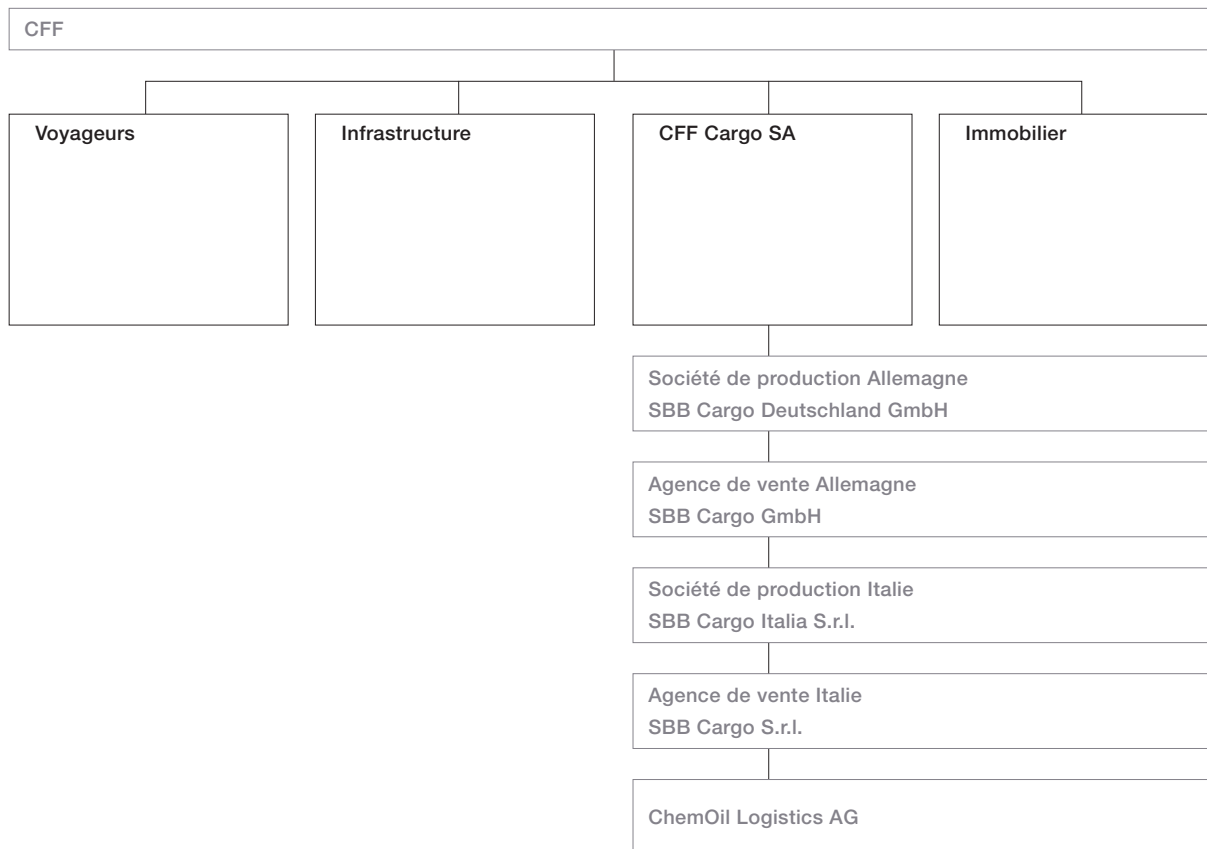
CFF

Voyageurs

Infrastructure

CFF Cargo SA

Immobilier

Société de production Allemagne
SBB Cargo Deutschland GmbH

Agence de vente Allemagne
SBB Cargo GmbH

Société de production Italie
SBB Cargo Italia S.r.l.

Agence de vente Italie
SBB Cargo S.r.l.

ChemOil Logistics AG